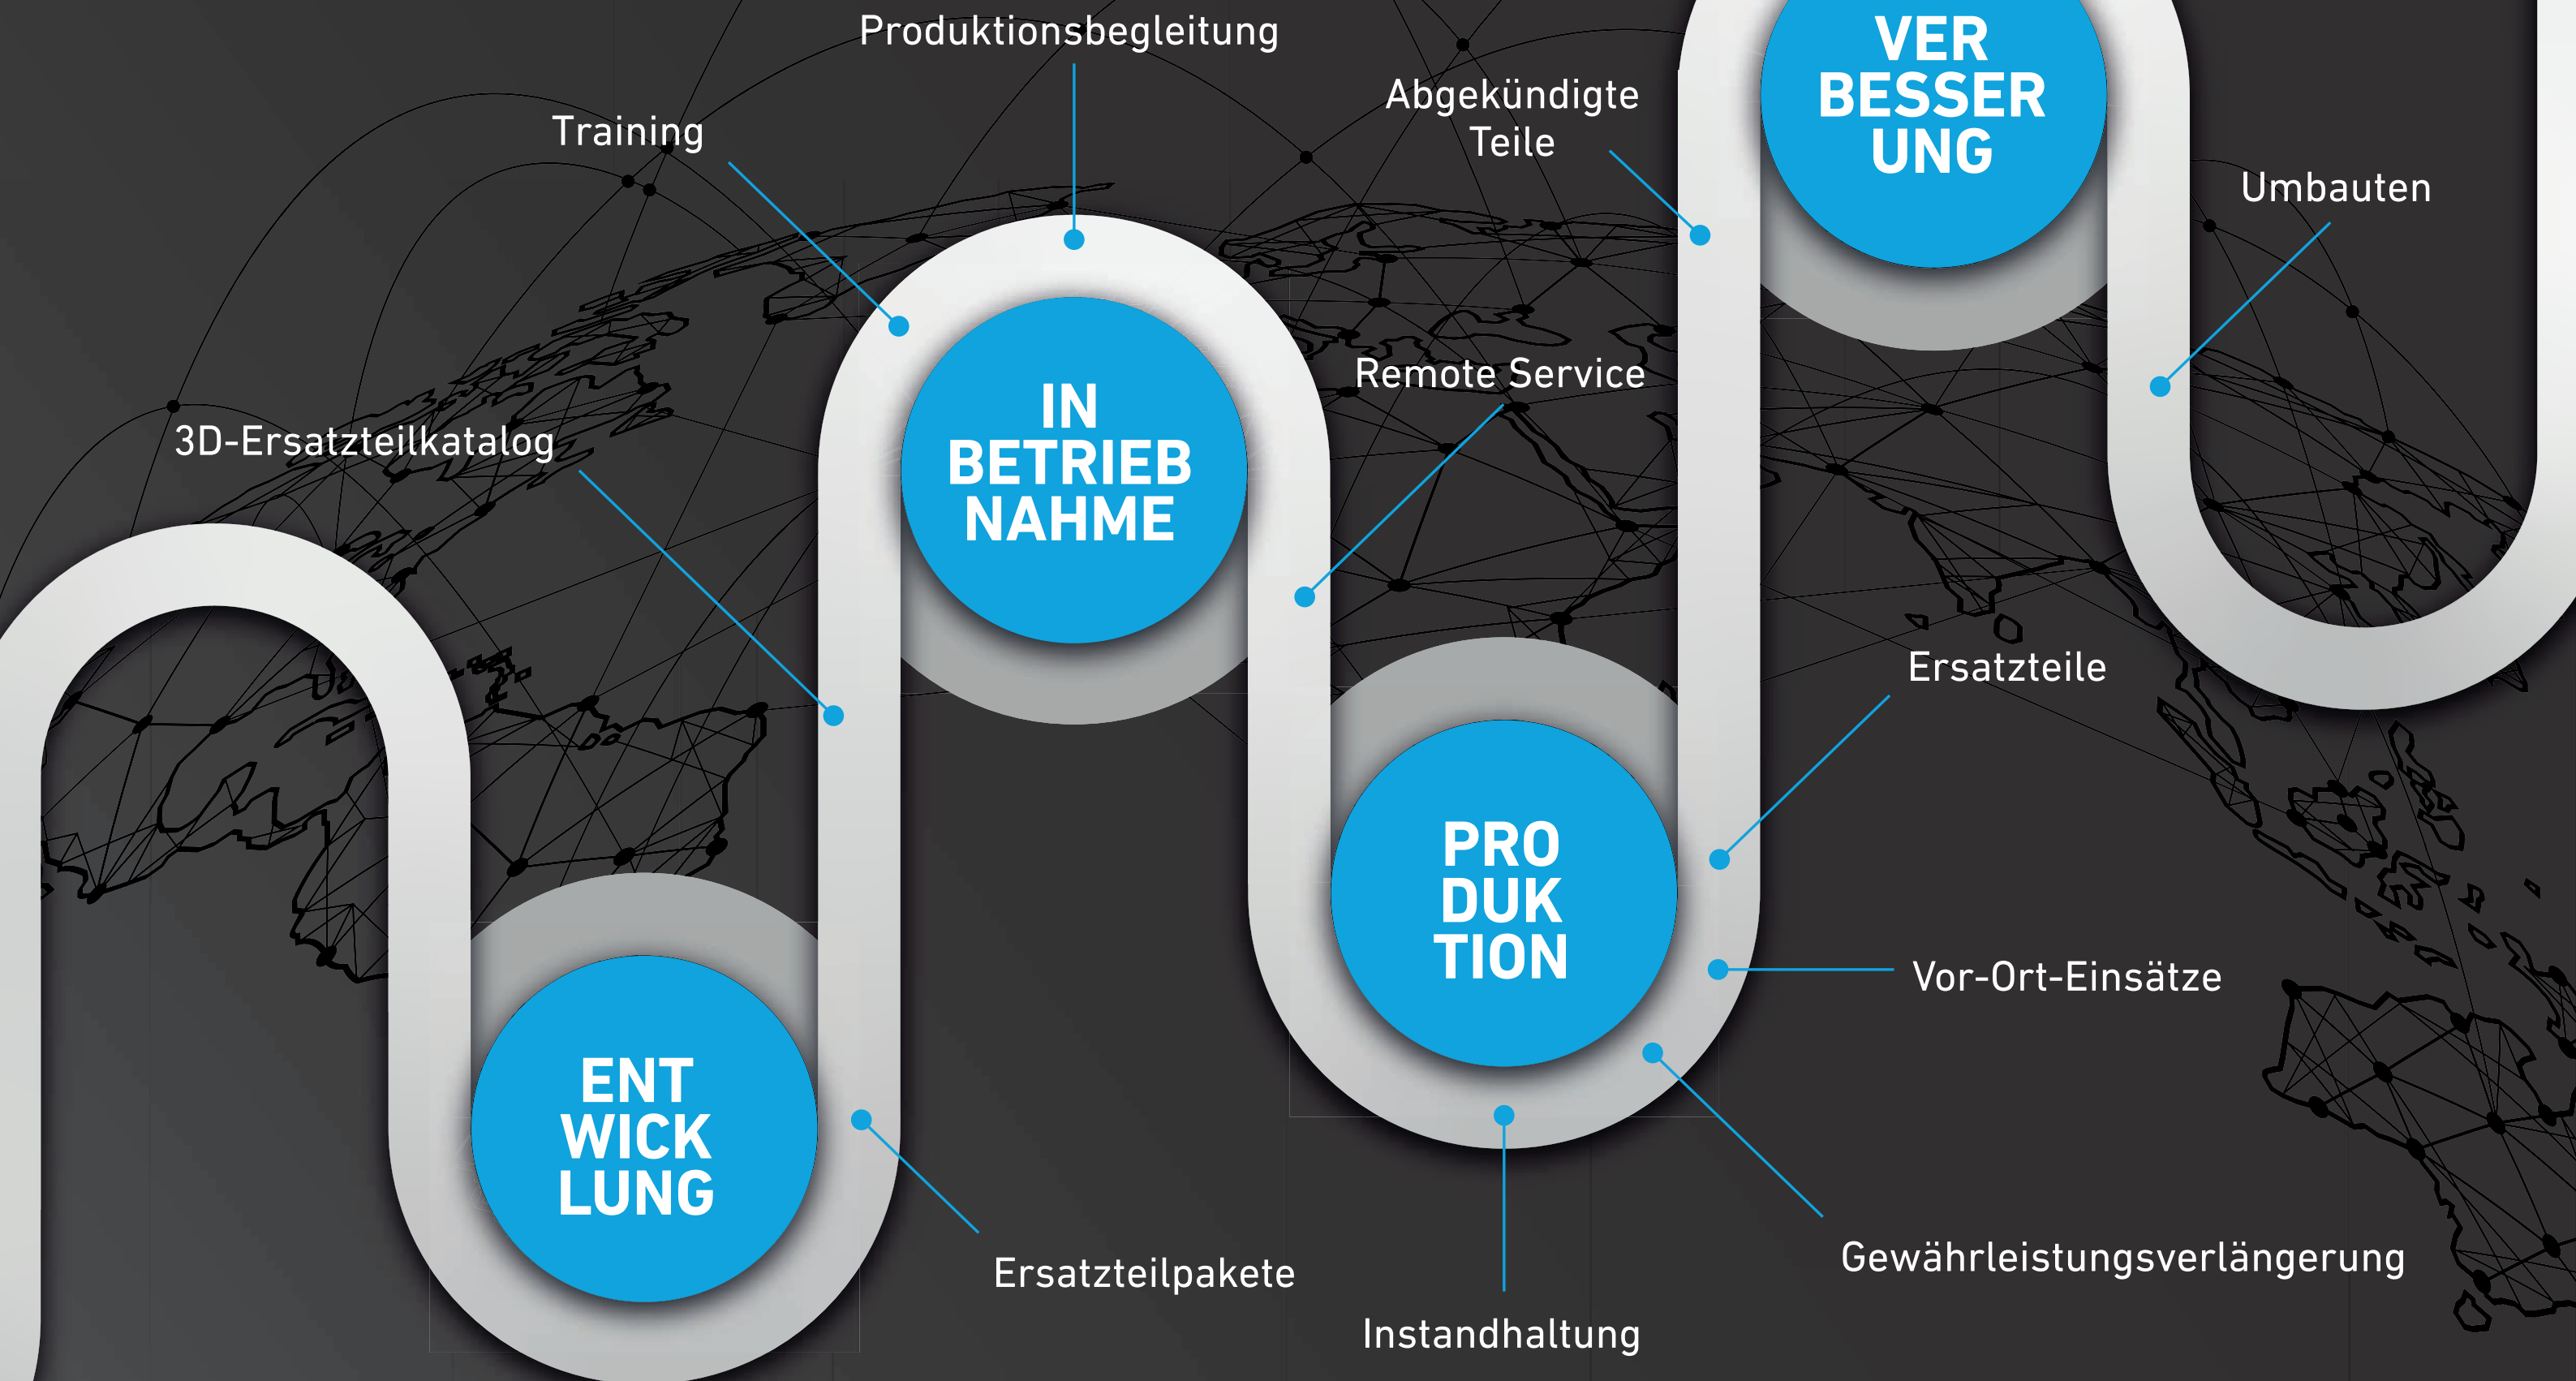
Produktionsbegleitung

Training

3D-Ersatzteilkatalog

ENT
WICK
LUNG

Ersatzteilpakete

IN
BETRIEB
NAHME

Abgekündigte Teile

Remote Service

PRO
DUK
TION

Instandhaltung

Gewährleistungsverlängerung

Vor-Ort-Einsätze

Ersatzteile

VER
BESSER
UNG

Umbauten